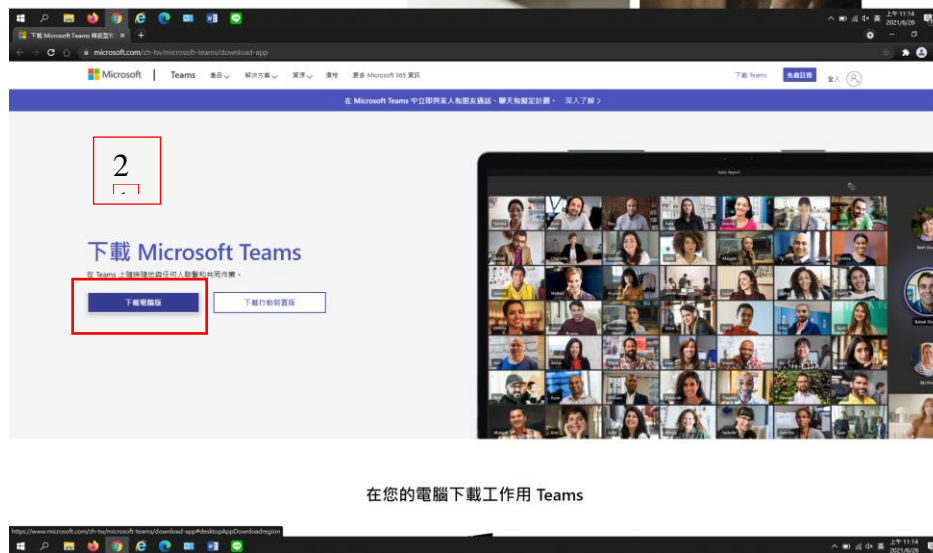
下載 Microsoft Teams 傳統型 ×

microsoft.com/zh-tw/microsoft-teams/download-app

Microsoft | Teams 產品 解決方案 資源 價格 更多 Microsoft 365 資訊

下載 Teams 免費註冊 登入

在 Microsoft Teams 中立即與家人和朋友通話、聊天和擬定計劃。 深入了解 >

2

下載 Microsoft Teams

在 Teams 上隨時隨地與任何人聯繫和共同作業。

下載電腦版

下載行動裝置版

在您的電腦下載工作用 Teams

https://www.microsoft.com/zh-tw/microsoft-teams/download-app#desktopAppDownloadregion

上午 11:14 2021/6/26